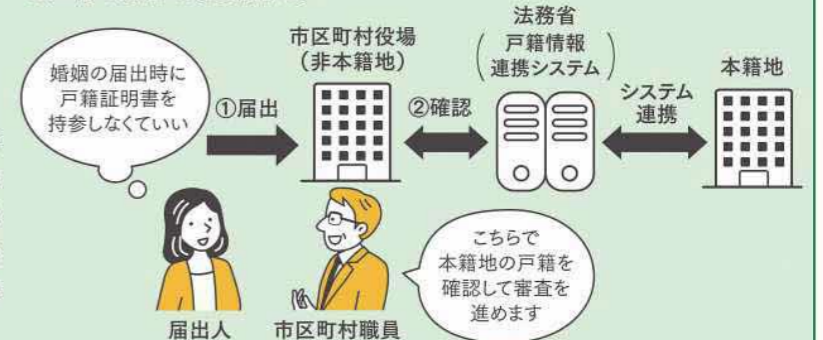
婚姻の届出時に戸籍証明書を持参しなくていい

①届出

市区町村役場
(非本籍地)

②確認

法務省
(戸籍情報連携システム)

システム連携

本籍地

届出人

市区町村職員

こちらで本籍地の戸籍を確認して審査を進めます